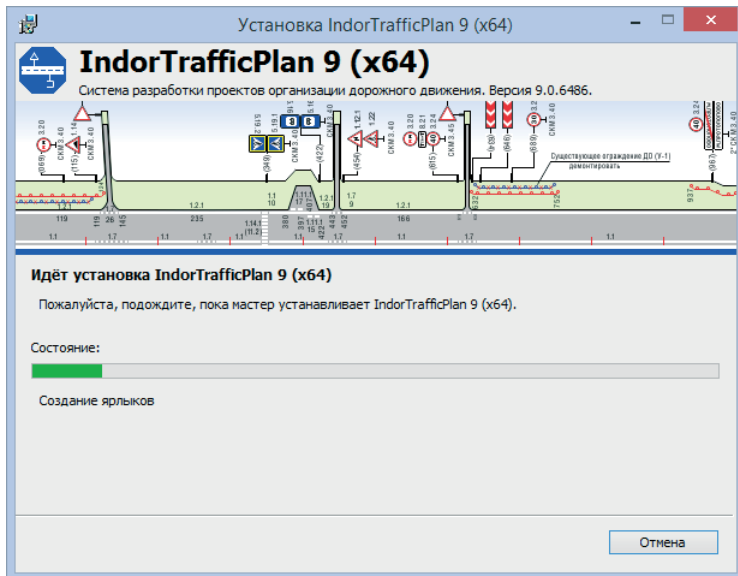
Установка IndorTrafficPlan 9 (x64)

IndorTrafficPlan 9 (x64)

Система разработки проектов организации дорожного движения. Версия 9.0.6486.

Существующее ограждение ДО (У-1) демонтировать

Идёт установка IndorTrafficPlan 9 (x64)

Пожалуйста, подождите, пока мастер устанавливает IndorTrafficPlan 9 (x64).

Состояние:

Создание ярлыков

Отмена